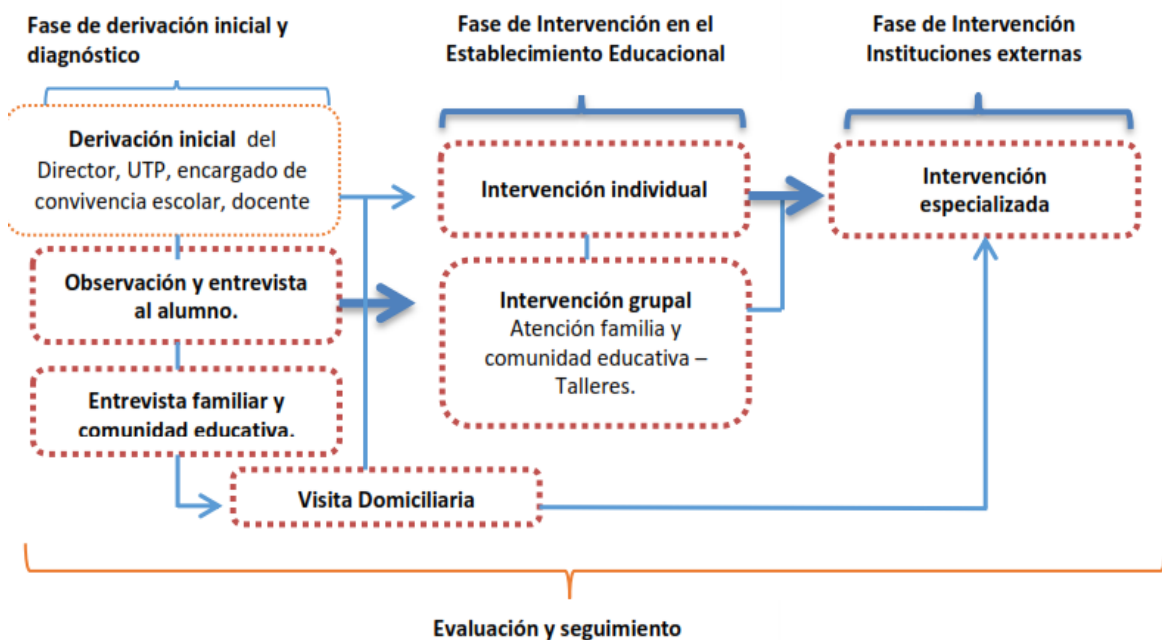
Fase de derivación inicial y diagnóstico

Fase de Intervención en el Establecimiento Educacional

Fase de Intervención Instituciones externas

Derivación inicial del Director, UTP, encargado de convivencia escolar, docente

Intervención individual

Intervención especializada

Observación y entrevista al alumno.

Intervención grupal
Atención familia y comunidad educativa – Talleres.

Entrevista familiar y comunidad educativa.

Visita Domiciliaria

Evaluación y seguimiento